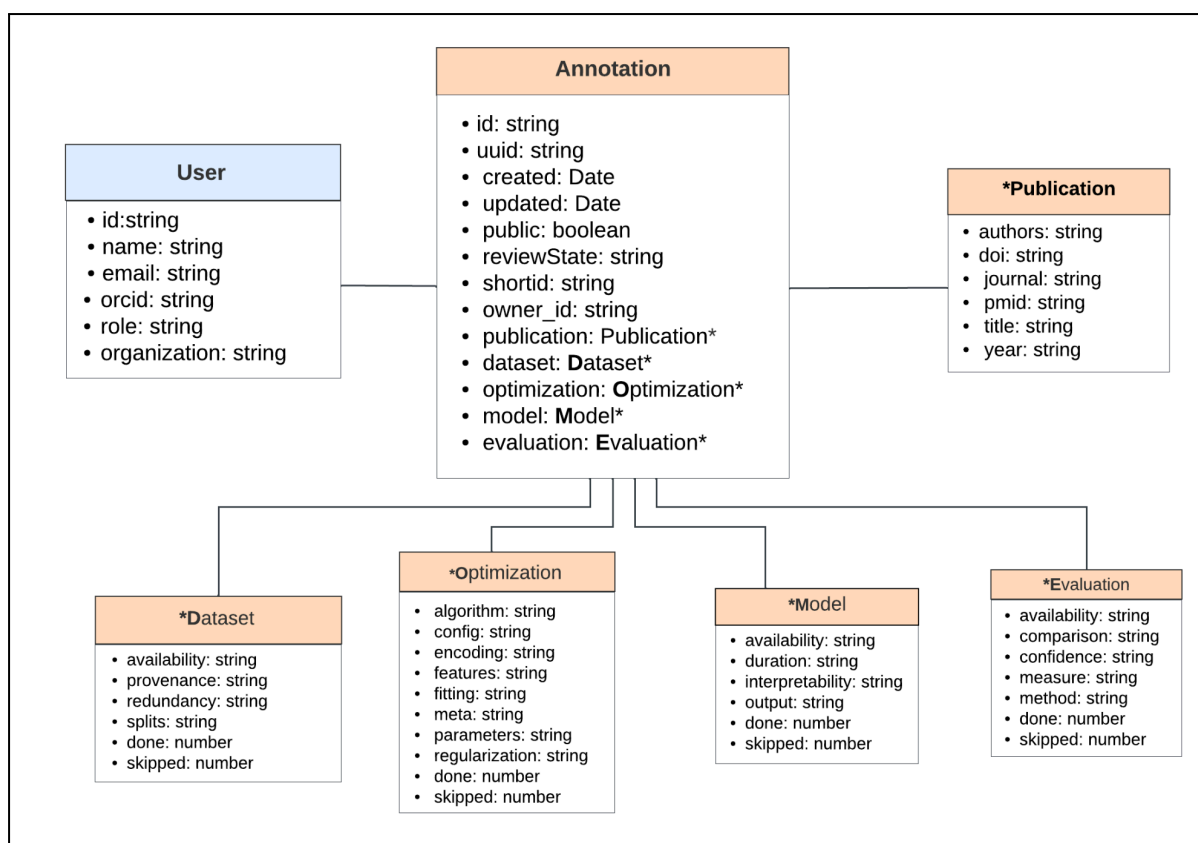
**Annotation**

- id: string
- uuid: string
- created: Date
- updated: Date
- public: boolean
- reviewState: string
- shortid: string
- owner_id: string
- publication: Publication*
- dataset: **D**ataset*
- optimization: **O**ptimization*
- model: **M**odel*
- evaluation: **E**valuation*

**User**

- id:string
- name: string
- email: string
- orcid: string
- role: string
- organization: string

***Publication**

- authors: string
- doi: string
- journal: string
- pmid: string
- title: string
- year: string

***D**ataset

- availability: string
- provenance: string
- redundancy: string
- splits: string
- done: number
- skipped: number

***O**ptimization

- algorithm: string
- config: string
- encoding: string
- features: string
- fitting: string
- meta: string
- parameters: string
- regularization: string
- done: number
- skipped: number

***M**odel

- availability: string
- duration: string
- interpretability: string
- output: string
- done: number
- skipped: number

***E**valuation

- availability: string
- comparison: string
- confidence: string
- measure: string
- method: string
- done: number
- skipped: number